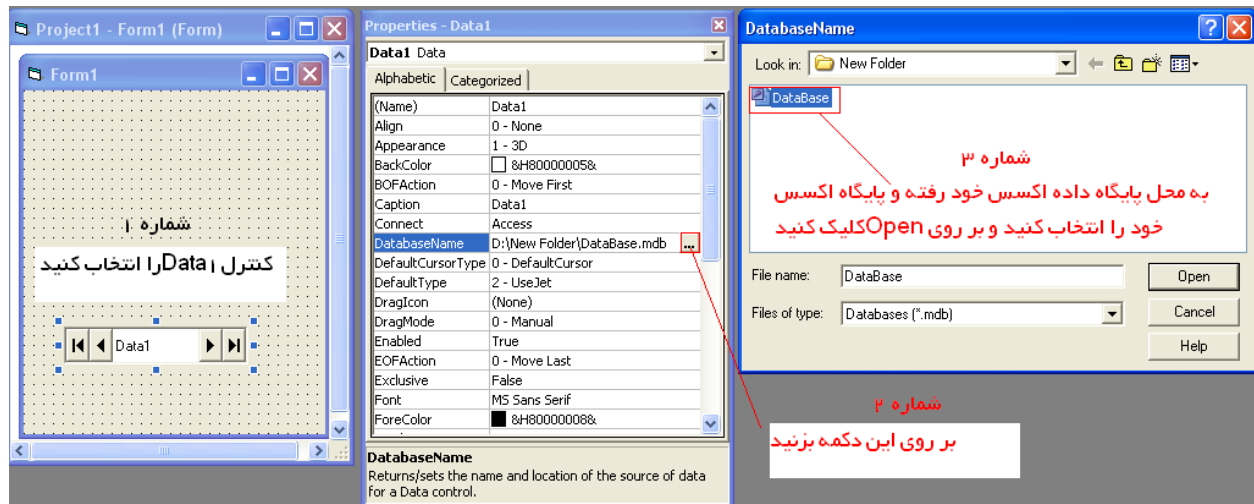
Project1 - Form1 (Form)

Form1

شماره ۱

کنترل Data را انتخاب کنید

Data1

Properties - Data1

Data1 Data

Alphabetic | Categorized

| (Name) | Data1 |
|---|---|
| Align | 0 - None |
| Appearance | 1 - 3D |
| BackColor | &H80000005& |
| BOFAction | 0 - Move First |
| Caption | Data1 |
| Connect | Access |
| DatabaseName | D:\New Folder\DataBase.mdb |
| DefaultCursorType | 0 - DefaultCursor |
| DefaultType | 2 - UseJet |
| DragIcon | (None) |
| DragMode | 0 - Manual |
| Enabled | True |
| EOFAction | 0 - Move Last |
| Exclusive | False |
| Font | MS Sans Serif |
| ForeColor | &H80000008& |

DatabaseName
Returns/sets the name and location of the source of data for a Data control.

DatabaseName

Look in: New Folder

DataBase

شماره ۳

به محل پایگاه داده اکسس خود رفته و پایگاه اکسس خود را انتخاب کنید و بر روی Open کلیک کنید

File name: DataBase

Files of type: Databases (*.mdb)

Open

Cancel

Help

شماره ۲

بر روی این دکمه بزنید